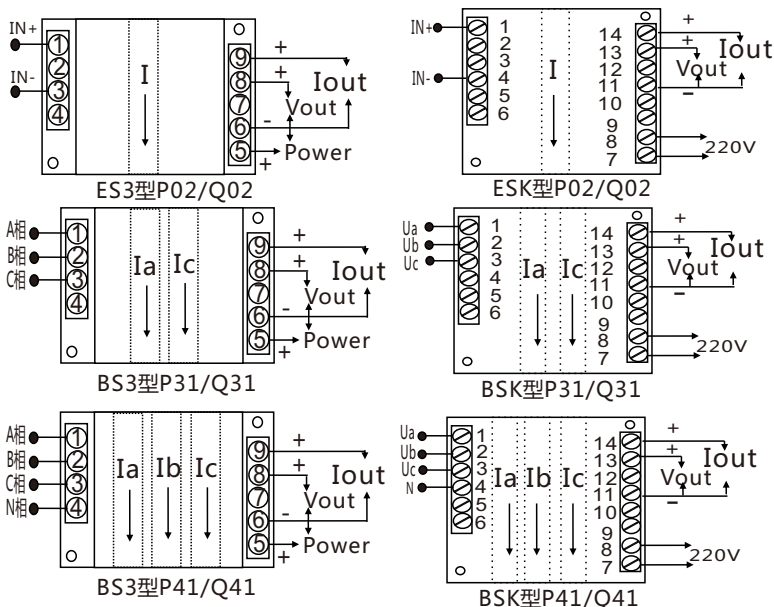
IN+
IN-
①
②
③
④
I
⑨
⑧
⑦
⑥
⑤
+
+
-
+
Iout
Vout
Power
ES3型P02/Q02

IN+
IN-
1
2
3
4
5
6
I
14
13
12
11
10
9
8
7
+
+
Iout
Vout
−
220V
ESK型P02/Q02

A相
B相
C相
①
②
③
④
Ia
Ic
⑨
⑧
⑦
⑥
⑤
+
+
-
+
Iout
Vout
Power
BS3型P31/Q31

Ua
Ub
Uc
1
2
3
4
5
6
Ia
Ic
14
13
12
11
10
9
8
7
+
+
Iout
Vout
−
220V
BSK型P31/Q31

A相
B相
C相
N相
①
②
③
④
Ia
Ib
Ic
⑨
⑧
⑦
⑥
⑤
+
+
-
+
Iout
Vout
Power
BS3型P41/Q41

Ua
Ub
Uc
N
1
2
3
4
5
6
Ia
Ib
Ic
14
13
12
11
10
9
8
7
+
+
Iout
Vout
−
220V
BSK型P41/Q41